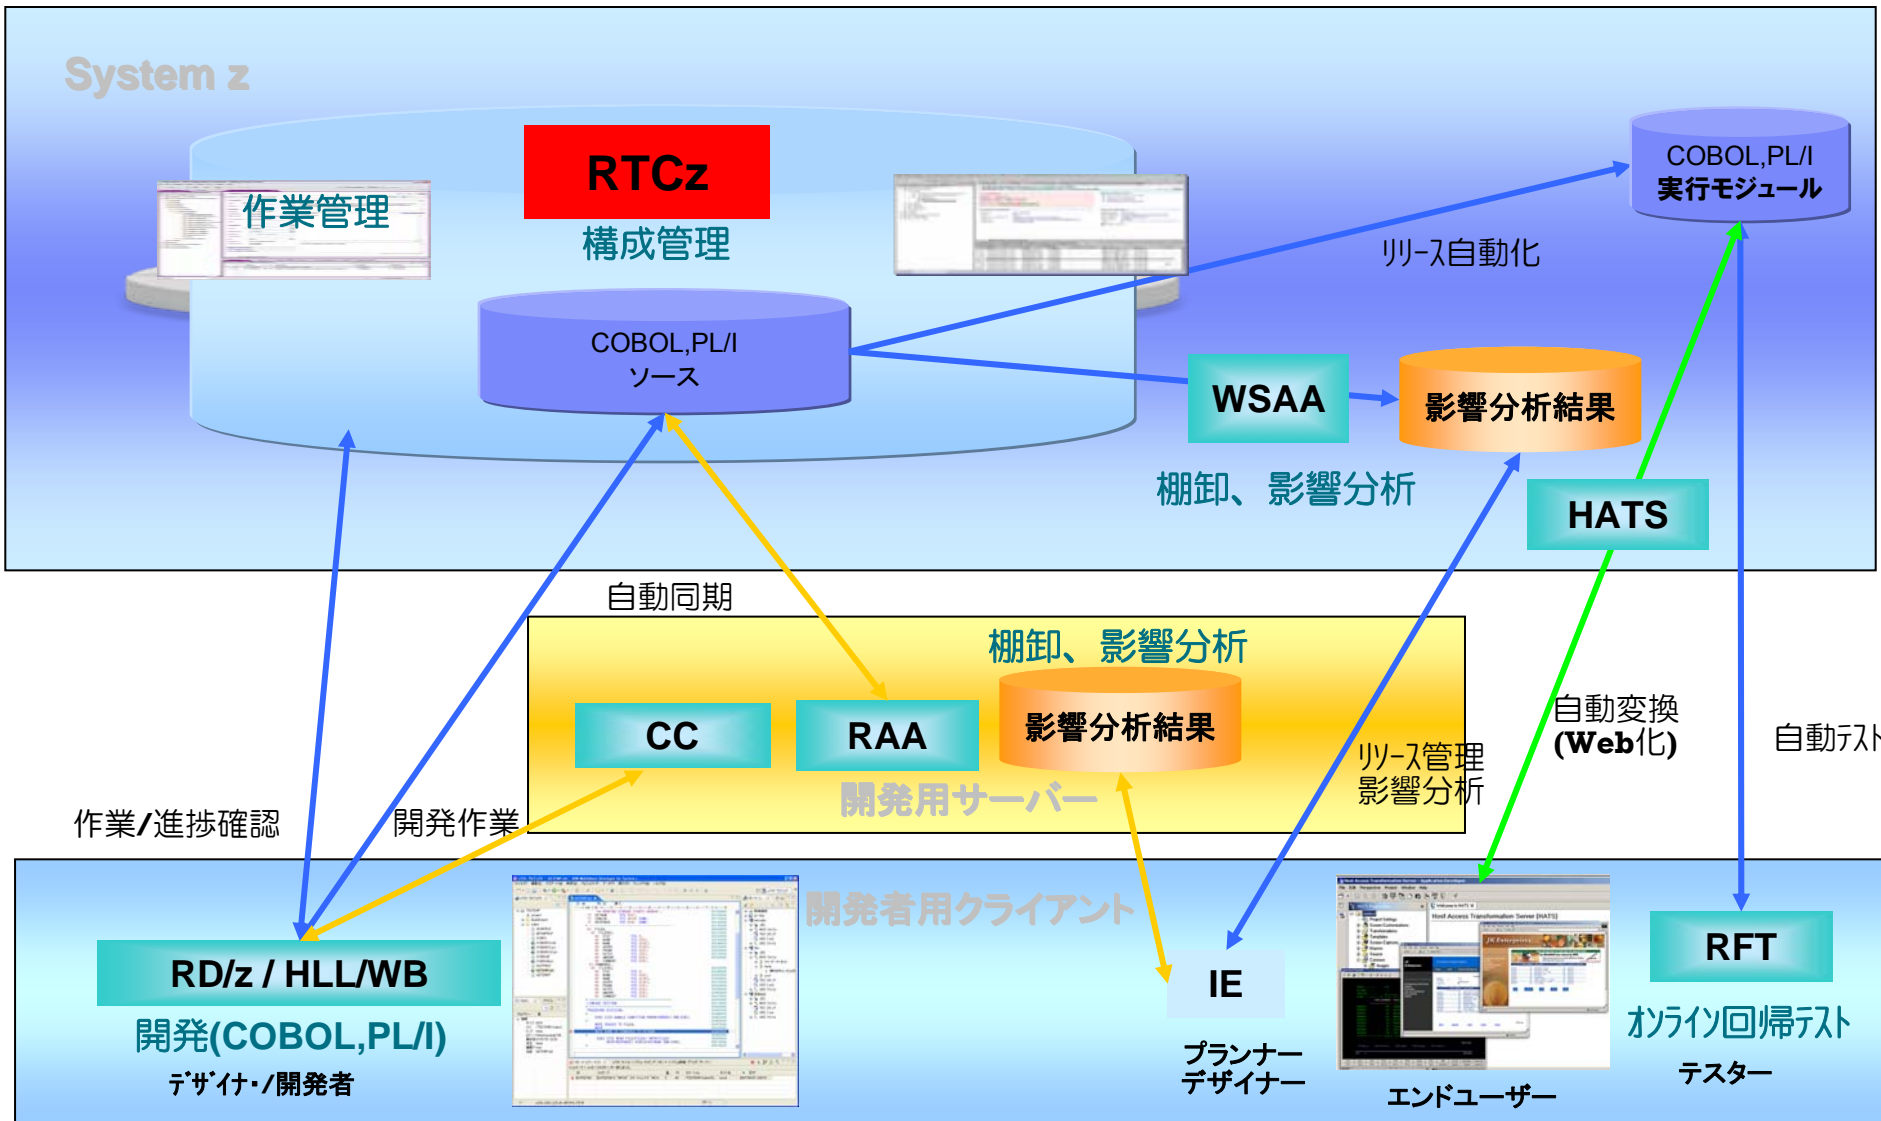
System z

作業管理

RTCz
構成管理

COBOL,PL/I
ソース

COBOL,PL/I
実行モジュール

リリース自動化

WSAA

影響分析結果

棚卸、影響分析

HATS

自動同期

棚卸、影響分析

CC

RAA

影響分析結果

開発用サーバー

リリース管理
影響分析

自動変換
(Web化)

自動テスト

作業/進捗確認

開発作業

開発者用クライアント

RD/z / HLL/WB
開発(COBOL,PL/I)
デザイナ・/開発者

IE
プランナー
デザイナー

エンドユーザー

RFT
オンライン回帰テスト
テスター